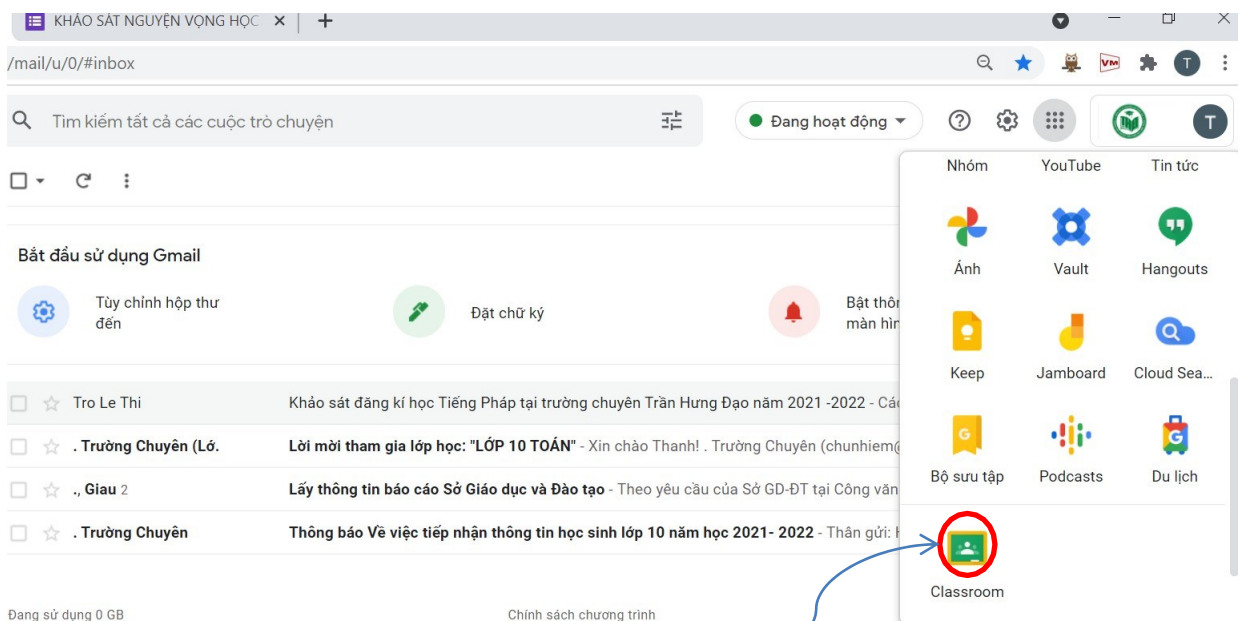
KHẢO SÁT NGUYỆN VỌNG HỌC ×

/mail/u/0/#inbox

Tìm kiếm tất cả các cuộc trò chuyện

Đang hoạt động

T

Bắt đầu sử dụng Gmail

Tùy chỉnh hộp thư đến

Đặt chữ ký

Bật thôn màn hìn

Tro Le Thi | Khảo sát đăng kí học Tiếng Pháp tại trường chuyên Trần Hưng Đạo năm 2021 -2022 - Các

. Trường Chuyên (Lớ. | Lời mời tham gia lớp học: "LỚP 10 TOÁN" - Xin chào Thanh! . Trường Chuyên (chunhiem@

., Giau 2 | Lấy thông tin báo cáo Sở Giáo dục và Đào tạo - Theo yêu cầu của Sở GD-ĐT tại Công văn

. Trường Chuyên | Thông báo Về việc tiếp nhận thông tin học sinh lớp 10 năm học 2021- 2022 - Thân gửi: H

Đang sử dụng 0 GB

Chính sách chương trình

Nhóm
YouTube
Tin tức
Ảnh
Vault
Hangouts
Keep
Jamboard
Cloud Sea...
Bộ sưu tập
Podcasts
Du lịch
Classroom